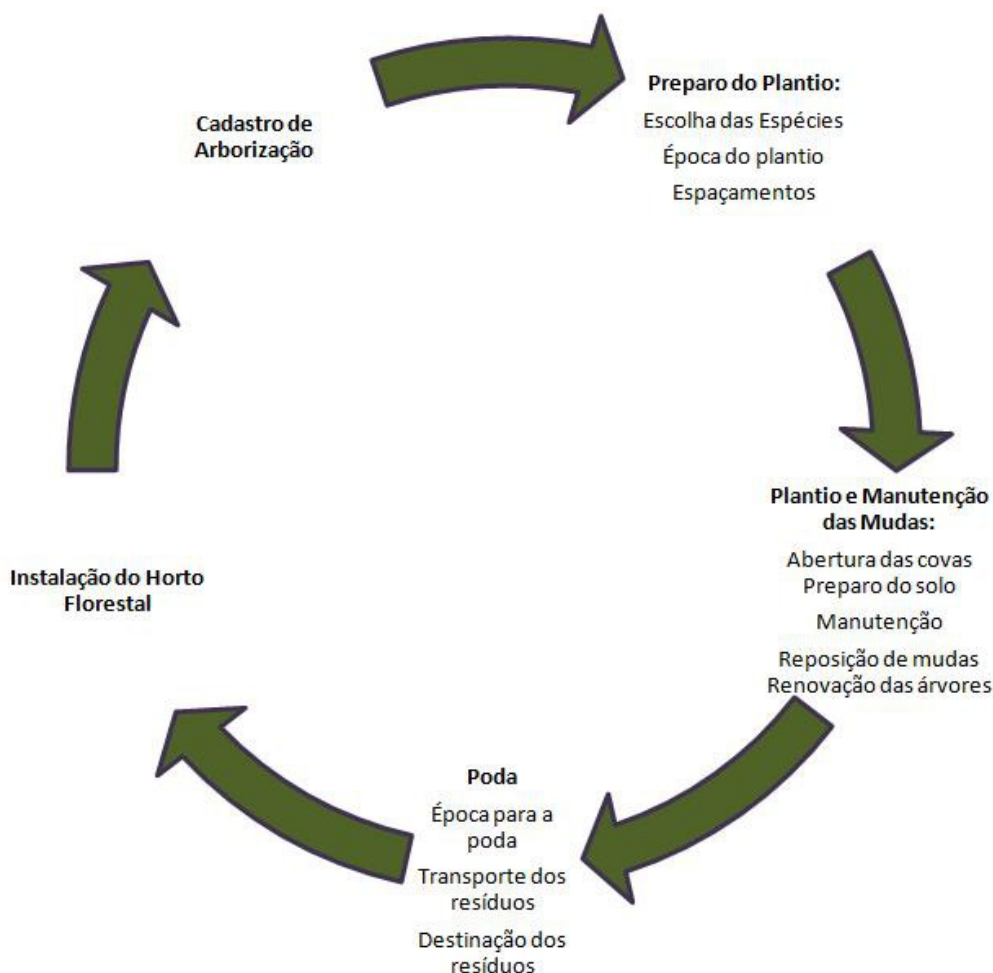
Cadastro de Arborização

Preparo do Plantio:
Escolha das Espécies
Época do plantio
Espaçamentos

Plantio e Manutenção das Mudas:
Abertura das covas
Preparo do solo
Manutenção
Reposição de mudas
Renovação das árvores

Poda
Época para a poda
Transporte dos resíduos
Destinação dos resíduos

Instalação do Horto Florestal